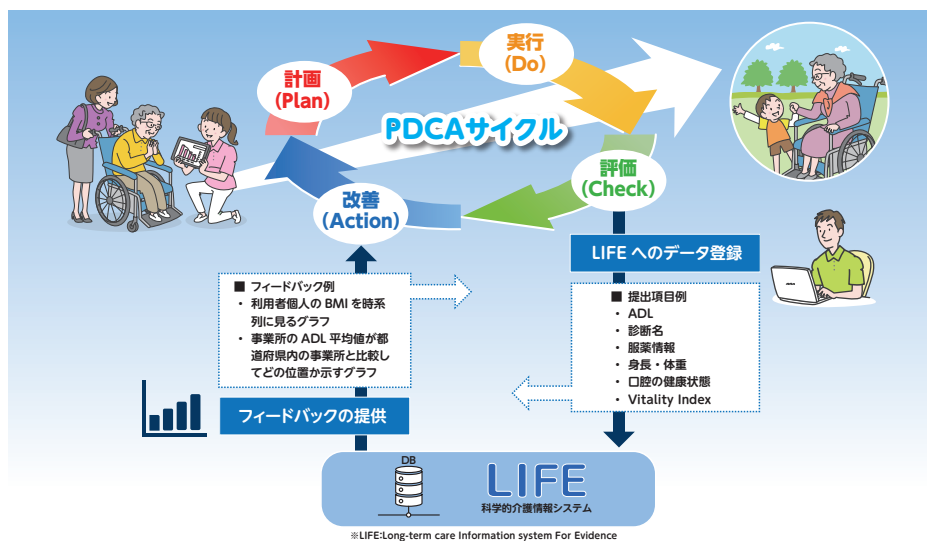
実行
(Do)

計画
(Plan)

PDCAサイクル

評価
(Check)

改善
(Action)

LIFE へのデータ登録

■ フィードバック例
・ 利用者個人の BMI を時系列に見るグラフ
・ 事業所の ADL 平均値が都道府県内の事業所と比較してどの位置か示すグラフ

■ 提出項目例
・ ADL
・ 診断名
・ 服薬情報
・ 身長・体重
・ 口腔の健康状態
・ Vitality Index

フィードバックの提供

DB

LIFE
科学的介護情報システム

※LIFE:Long-term care Information system For Evidence